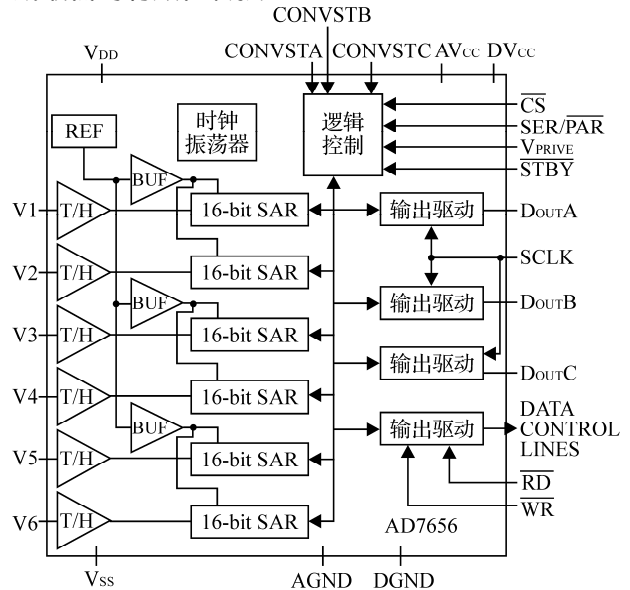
CONVSTB
CONVSTA CONVSTC $AV_{CC}$ $DV_{CC}$
$V_{DD}$
REF
时钟振荡器
逻辑控制
$\overline{CS}$
SER/$\overline{PAR}$
$V_{PRIVE}$
$\overline{STBY}$
BUF
V1 T/H 16-bit SAR 输出驱动 $D_{OUT}A$
SCLK
V2 T/H 16-bit SAR
BUF
输出驱动 $D_{OUT}B$
V3 T/H 16-bit SAR
输出驱动 $D_{OUT}C$
V4 T/H 16-bit SAR
BUF
输出驱动 DATA CONTROL LINES
V5 T/H 16-bit SAR
$\overline{RD}$
$\overline{WR}$
V6 T/H 16-bit SAR
AD7656
$V_{SS}$ AGND DGND